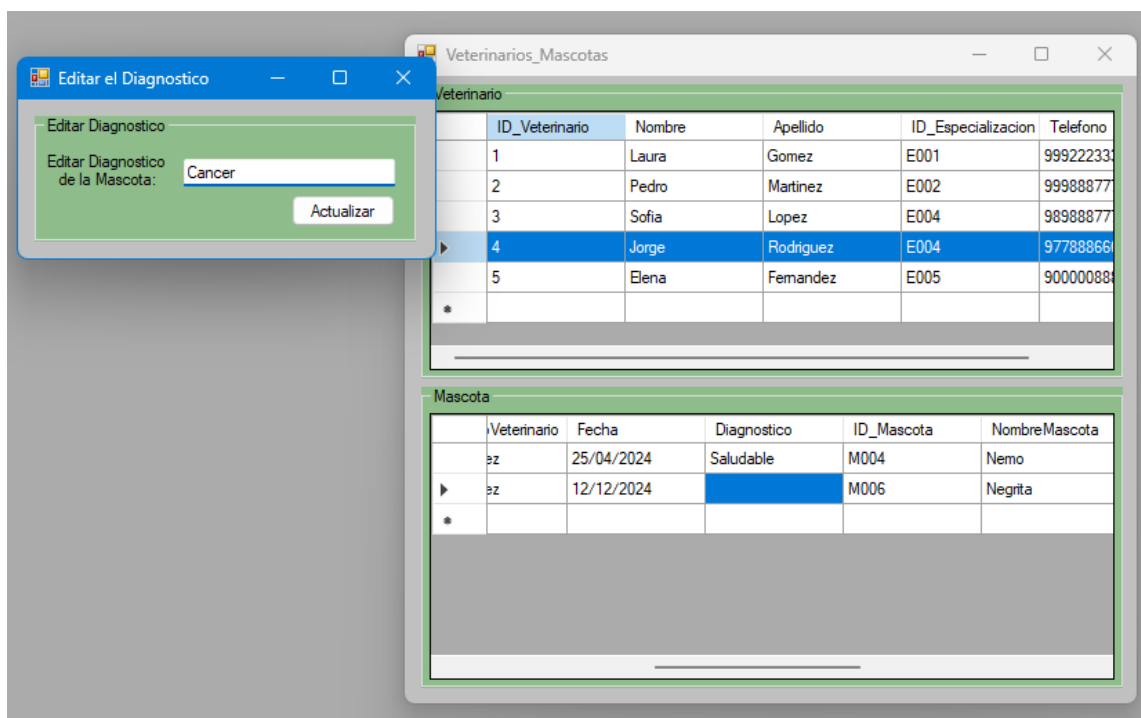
Editar el Diagnostico

Editar Diagnostico

Editar Diagnostico de la Mascota: Cancer

Actualizar

Veterinarios_Mascotas

Veterinario

| | ID_Veterinario | Nombre | Apellido | ID_Especializacion | Telefono |
|---|---|---|---|---|---|
| | 1 | Laura | Gomez | E001 | 99922233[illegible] |
| | 2 | Pedro | Martinez | E002 | 99988877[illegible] |
| | 3 | Sofia | Lopez | E004 | 98988877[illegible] |
| ▶ | 4 | Jorge | Rodriguez | E004 | 97788866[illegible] |
| | 5 | Elena | Fernandez | E005 | 90000088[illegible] |
| * | | | | | |

Mascota

| | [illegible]Veterinario | Fecha | Diagnostico | ID_Mascota | NombreMascota |
|---|---|---|---|---|---|
| | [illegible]ez | 25/04/2024 | Saludable | M004 | Nemo |
| ▶ | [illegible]ez | 12/12/2024 | | M006 | Negrita |
| * | | | | | |